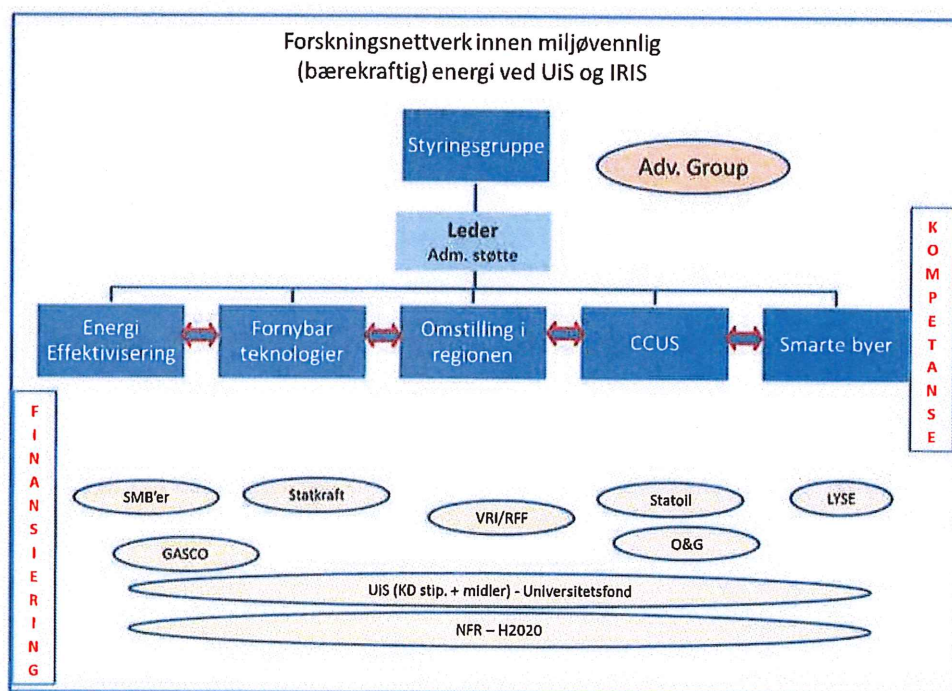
Forskningsnettverk innen miljøvennlig (bærekraftig) energi ved UiS og IRIS

Styringsgruppe

Adv. Group

Leder
Adm. støtte

K
O
M
P
E
T
A
N
S
E

Energi Effektivisering

Fornybar teknologier

Omstilling i regionen

CCUS

Smarte byer

F
I
N
A
N
S
I
E
R
I
N
G

SMB'er

Statkraft

VRI/RFF

Statoil

LYSE

GASCO

O&G

UiS (KD stip. + midler) - Universitetsfond

NFR – H2020